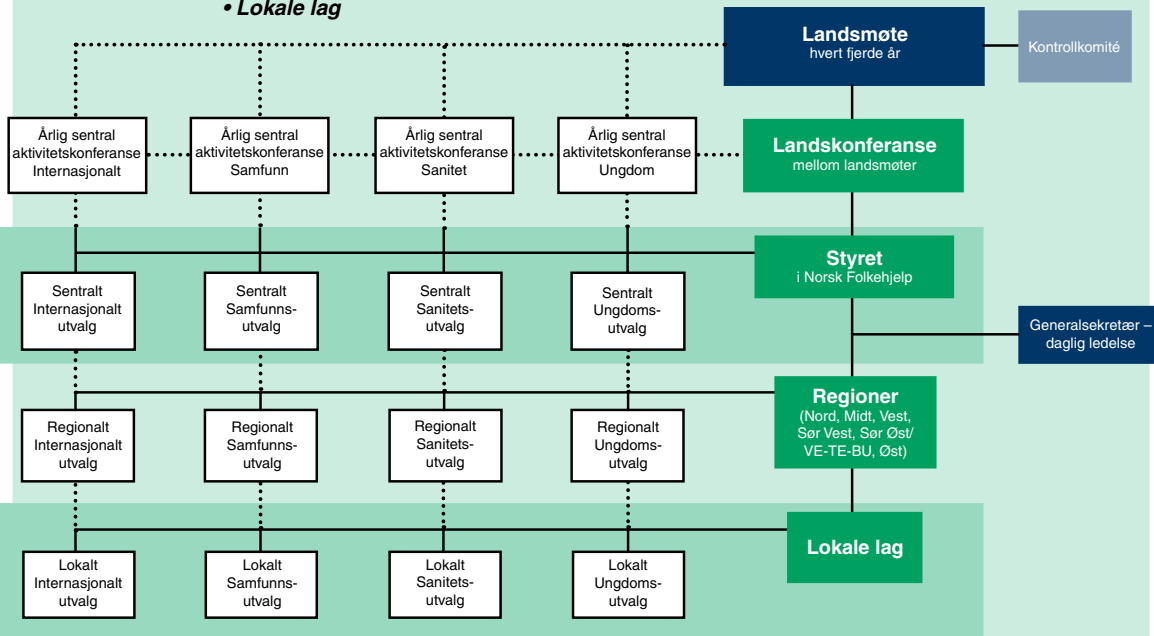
• Lokale lag

Landsmøte
hvert fjerde år

Kontrollkomité

Årlig sentral aktivitetskonferanse Internasjonalt

Årlig sentral aktivitetskonferanse Samfunn

Årlig sentral aktivitetskonferanse Sanitet

Årlig sentral aktivitetskonferanse Ungdom

Landskonferanse
mellom landsmøter

Styret
i Norsk Folkehjelp

Sentralt Internasjonalt utvalg

Sentralt Samfunnsutvalg

Sentralt Sanitetsutvalg

Sentralt Ungdomsutvalg

Generalsekretær – daglig ledelse

Regioner
(Nord, Midt, Vest, Sør Vest, Sør Øst/ VE-TE-BU, Øst)

Regionalt Internasjonalt utvalg

Regionalt Samfunnsutvalg

Regionalt Sanitetsutvalg

Regionalt Ungdomsutvalg

Lokale lag

Lokalt Internasjonalt utvalg

Lokalt Samfunnsutvalg

Lokalt Sanitetsutvalg

Lokalt Ungdomsutvalg